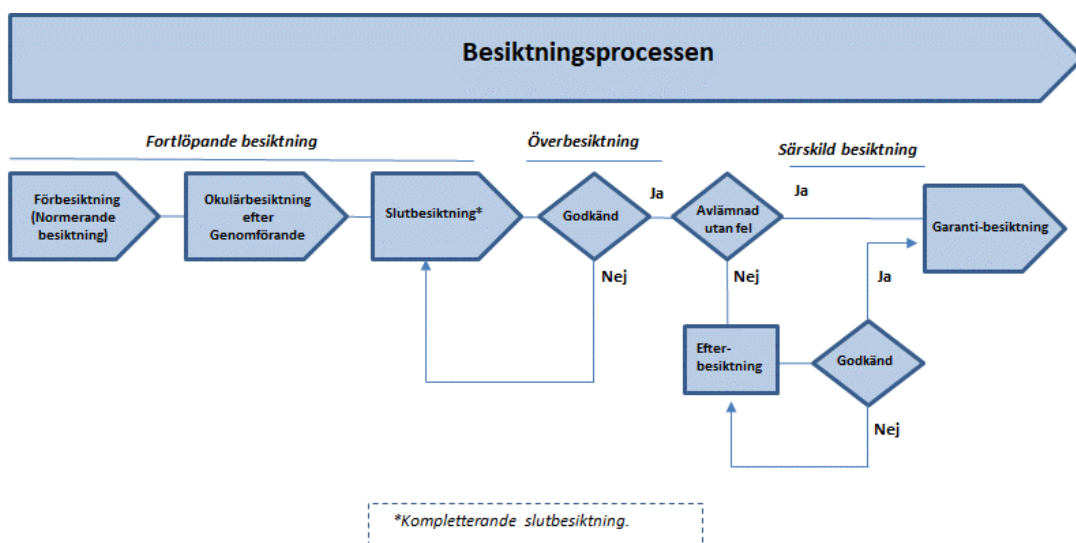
Besiktningsprocessen

Fortlöpande besiktning

Överbesiktning

Särskild besiktning

Förbesiktning (Normerande besiktning)

Okulärbesiktning efter Genomförande

Slutbesiktning*

Godkänd

Ja

Nej

Avlämnad utan fel

Ja

Nej

Garanti-besiktning

Ja

Efter-besiktning

Godkänd

Nej

*Kompletterande slutbesiktning.